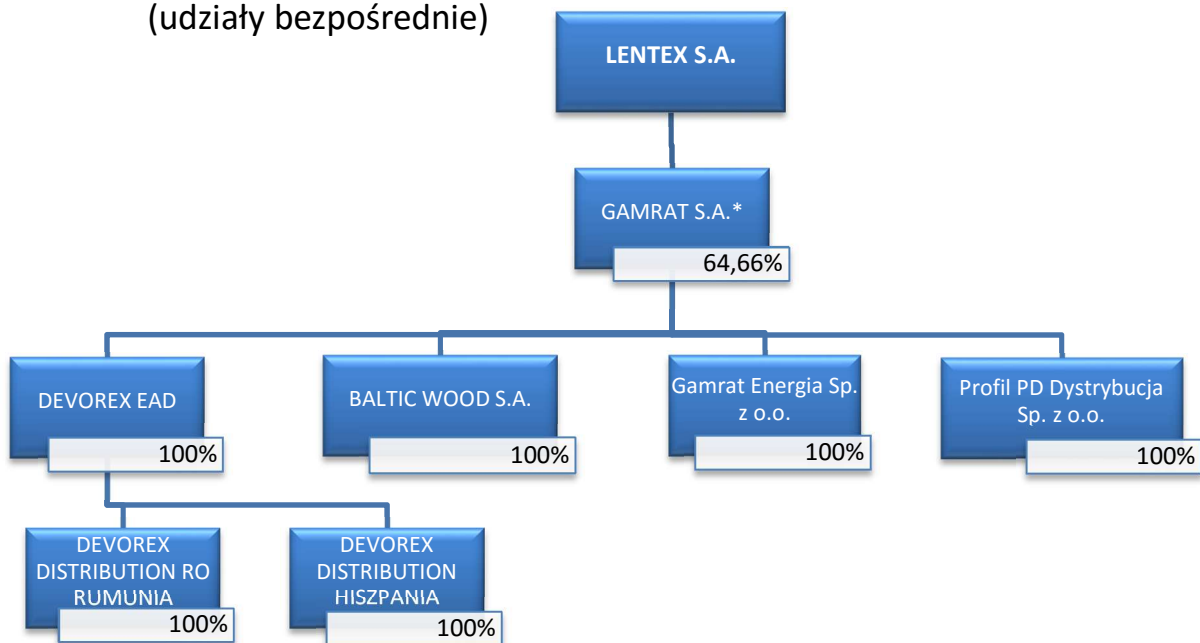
(udziały bezpośrednie)

LENTEX S.A.

GAMRAT S.A.*

64,66%

DEVOREX EAD

100%

BALTIC WOOD S.A.

100%

Gamrat Energia Sp. z o.o.

100%

Profil PD Dystrybucja Sp. z o.o.

100%

DEVOREX DISTRIBUTION RO RUMUNIA

100%

DEVOREX DISTRIBUTION HISZPANIA

100%